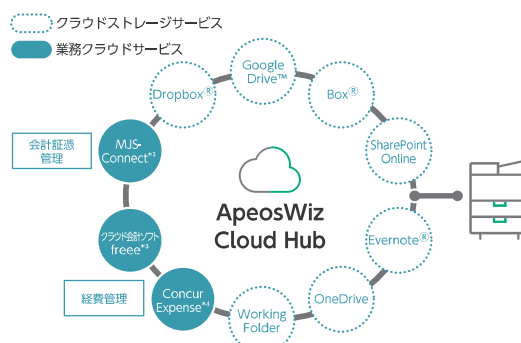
クラウドストレージサービス

業務クラウドサービス

Google Drive™

Dropbox®

Box®

会計証憑管理

MJS-Connect*3

SharePoint Online

ApeosWiz Cloud Hub

クラウド会計ソフト freee*3

Evernote®

経費管理

Concur Expense*4

OneDrive

Working Folder